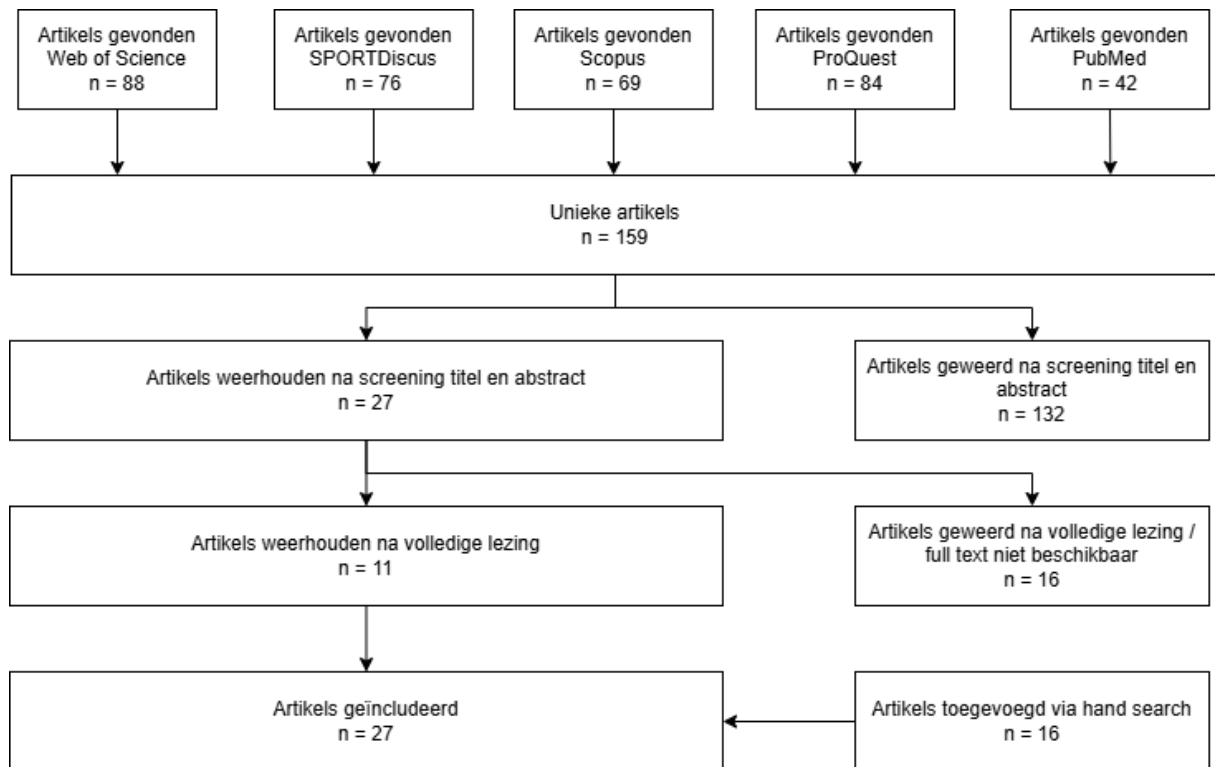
Artikels gevonden Web of Science
n = 88

Artikels gevonden SPORTDiscus
n = 76

Artikels gevonden Scopus
n = 69

Artikels gevonden ProQuest
n = 84

Artikels gevonden PubMed
n = 42

Unieke artikels
n = 159

Artikels weerhouden na screening titel en abstract
n = 27

Artikels geweerd na screening titel en abstract
n = 132

Artikels weerhouden na volledige lezing
n = 11

Artikels geweerd na volledige lezing / full text niet beschikbaar
n = 16

Artikels geïncludeerd
n = 27

Artikels toegevoegd via hand search
n = 16